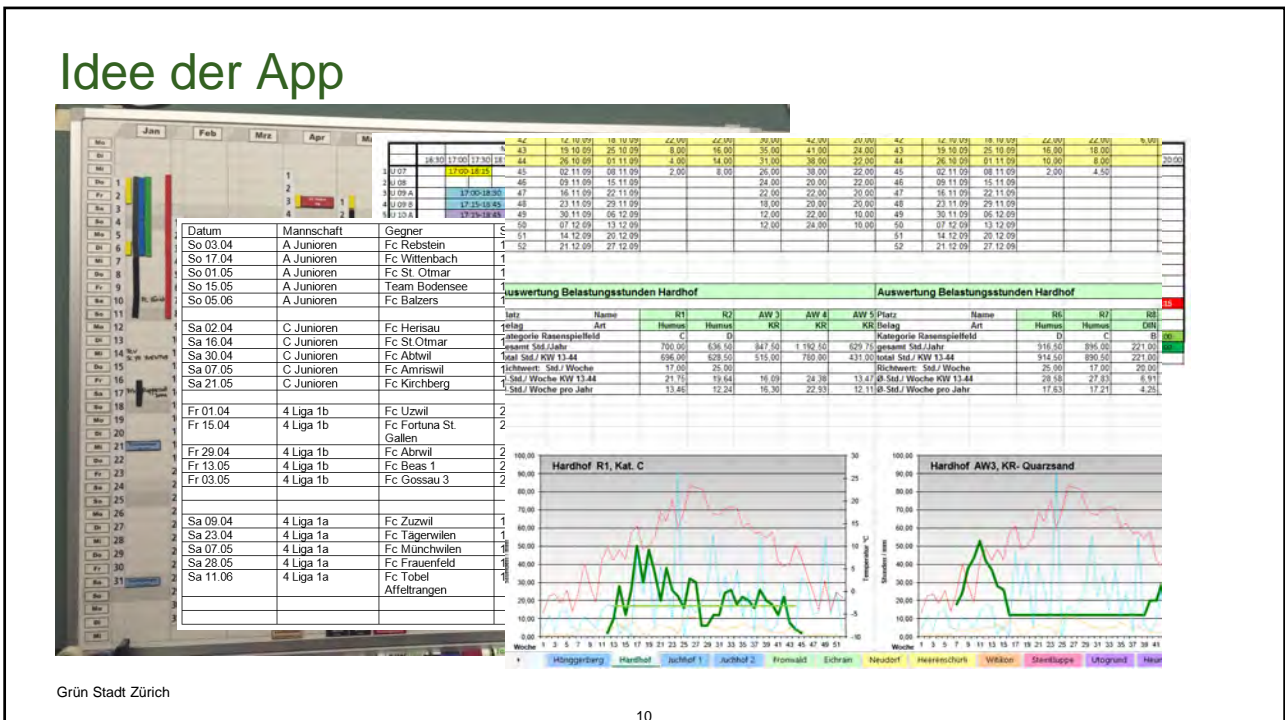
Idee der App

| Datum | Mannschaft | Gegner |
|---|---|---|
| So 03.04 | A Junioren | Fc Rebstein |
| So 17.04 | A Junioren | Fc Wittenbach |
| So 01.05 | A Junioren | Fc St. Otmar |
| So 15.05 | A Junioren | Team Bodensee |
| So 05.06 | A Junioren | Fc Balzers |
| | | |
| Sa 02.04 | C Junioren | Fc Herisau |
| Sa 16.04 | C Junioren | Fc St.Otmar |
| Sa 30.04 | C Junioren | Fc Abtwil |
| Sa 07.05 | C Junioren | Fc Amriswil |
| Sa 21.05 | C Junioren | Fc Kirchberg |
| | | |
| Fr 01.04 | 4 Liga 1b | Fc Uzwil |
| Fr 15.04 | 4 Liga 1b | Fc Fortuna St. Gallen |
| Fr 29.04 | 4 Liga 1b | Fc Abrwil |
| Fr 13.05 | 4 Liga 1b | Fc Beas 1 |
| Fr 03.05 | 4 Liga 1b | Fc Gossau 3 |
| | | |
| Sa 09.04 | 4 Liga 1a | Fc Zuzwil |
| Sa 23.04 | 4 Liga 1a | Fc Tägerwilen |
| Sa 07.05 | 4 Liga 1a | Fc Münchwilen |
| Sa 28.05 | 4 Liga 1a | Fc Frauenfeld |
| Sa 11.06 | 4 Liga 1a | Fc Tobel Affeltrangen |

Jan Feb Mrz Apr

Auswertung Belastungsstunden Hardhof

Auswertung Belastungsstunden Hardhof

Hardhof R1, Kat. C

Hardhof AW3, KR- Quarzsand

Hönggerberg Hardhof Juchhof 1 Juchhof 2 Fronwald Eichrain Neudorf Heerenschürli Witikon Steinkluppe Utogrund

Grün Stadt Zürich

10